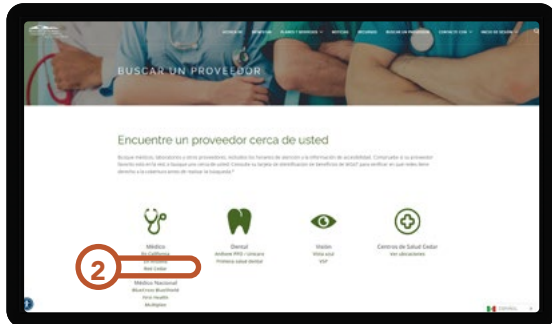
BUSCAR UN PROVEEDOR

Encuentre un proveedor cerca de usted

Médico
Red Cedar

Médico Nacional
BlueCross BlueShield
First Health
Multiplan

Dental
Anthem PPO - Unicare
Primera salud dental

Visión
Vista azul
VSP

Centros de Salud Cedar
Ver ubicaciones

2

Español